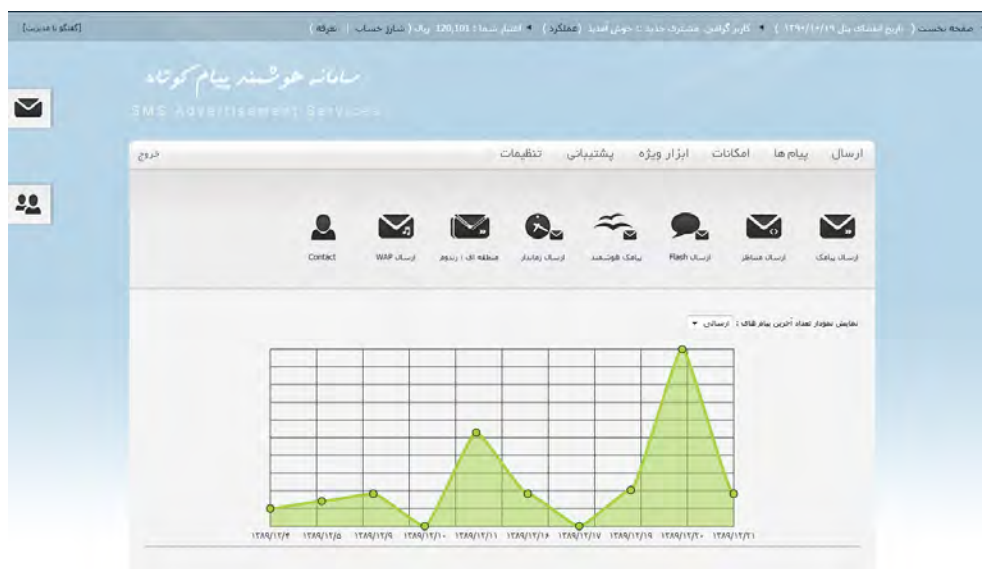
صفحه نخست ( تاریخ انقضای پنل ۱۳۹۰/۱۰/۱۹ ) ◂ کاربر گرامی، مشترک جدید : جوش آمدید (عملکرد) ◂ اعتبار شما : 120,101 ریال ( شارژ حساب | تعرفه )

[گفتگو با مدیریت]

سامانه هوشمند پیام کوتاه
SMS Advertisement Services

ارسال پیام ها امکانات ابزار ویژه پشتیبانی تنظیمات

خروج

ارسال پیامک ارسال متناظر ارسال Flash پیامک هوشمند ارسال زماندار منطقه ای : رندوم ارسال WAP Contact

نمایش نمودار تعداد آخرین پیام های : ارسالی

۱۳۸۹/۱۲/۴ ۱۳۸۹/۱۲/۵ ۱۳۸۹/۱۲/۹ ۱۳۸۹/۱۲/۱۰ ۱۳۸۹/۱۲/۱۱ ۱۳۸۹/۱۲/۱۶ ۱۳۸۹/۱۲/۱۷ ۱۳۸۹/۱۲/۱۹ ۱۳۸۹/۱۲/۲۰ ۱۳۸۹/۱۲/۲۱